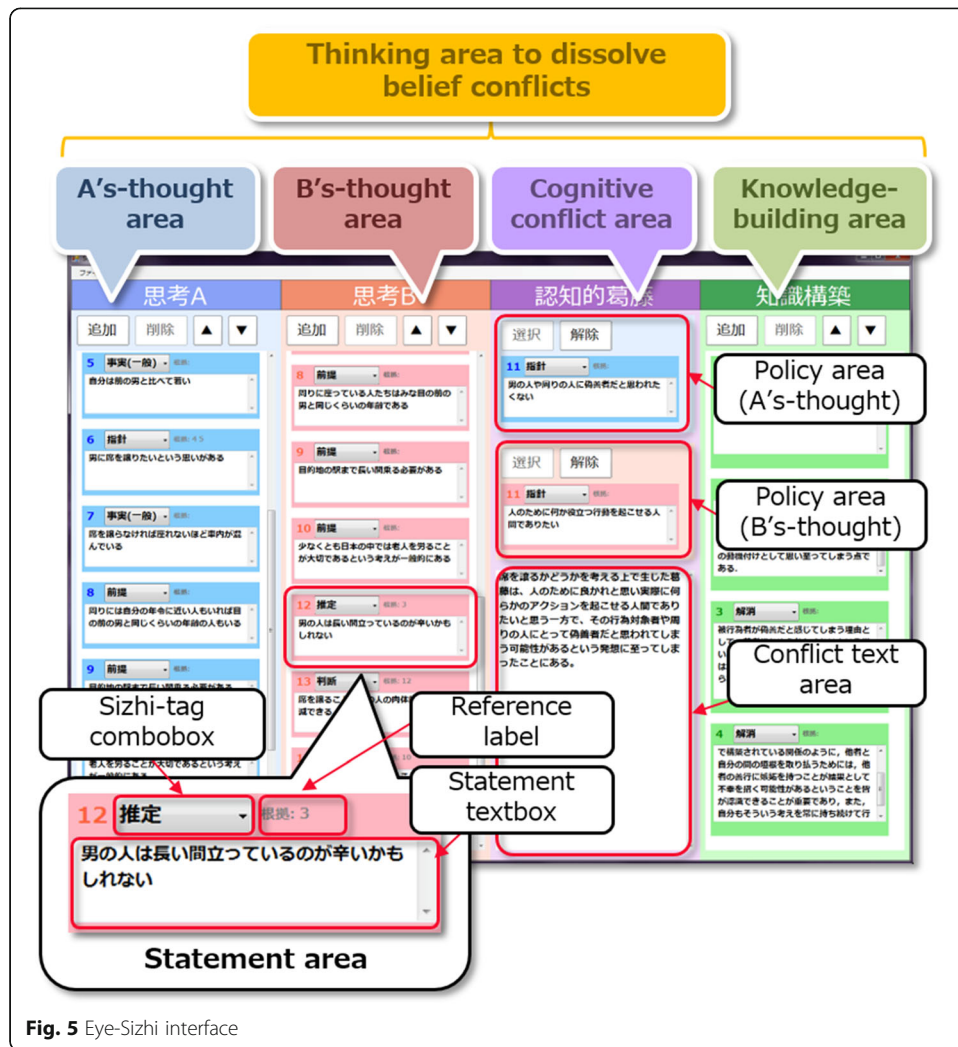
Thinking area to dissolve belief conflicts

A's-thought area

B's-thought area

Cognitive conflict area

Knowledge-building area

思考A

思考B

認知的葛藤

知識構築

追加 削除 ▲ ▼

追加 削除 ▲ ▼

選択 解除

追加 削除 ▲ ▼

5 事実(一般) 根拠:
自分は前の男と比べて若い

6 指針 根拠: 4 5
男に席を譲りたいという思いがある

7 事実(一般) 根拠:
席を譲らなければ座れないほど車内が混んでいる

8 前提 根拠:
周りには自分の年令に近い人もいれば目の前の男と同じくらいの年齢の人もいる

9 前提

8 前提 根拠:
周りに座っている人たちはみな目の前の男と同じくらいの年齢である

9 前提 根拠:
目的地の駅まで長い間立る必要がある

10 前提 根拠:
少なくとも日本の中では老人を労ることが大切であるという考えが一般的にある

12 推定 根拠: 3
男の人は長い間立っているのが辛いかもしれない

13 判断 根拠: 12
席を譲るこ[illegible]人の肉体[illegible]減できる

11 指針 根拠:
男の人や周りの人に偽善者だと思われたくない

選択 解除

11 指針 根拠:
人のために何か役立つ行為を起こせる人間でありたい

席を譲るかどうかを考える上で生じた葛藤は、人のために良かれと思い実際に何らかのアクションを起こせる人間でありたいと思う一方で、その行為対象者や周りの人にとって偽善者だと思われてしまう可能性があるという発想に至ってしまったことにある。

Policy area (A's-thought)

Policy area (B's-thought)

の動機付けとして思い至ってしまう点である。

3 解消 根拠:
被行為者が偽善だと感じてしまう理由として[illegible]

Conflict text area

4 解消 根拠:
で構築されている関係のように、他者と自分の間の垣根を取り払うためには、他者の善行に猜疑を持つことが結果として不幸を招く可能性があるということを皆が認識できることが重要であり、また、自分もそういう考えを常に持ち続けて行

Sizhi-tag combobox

Reference label

Statement textbox

老人を労ることが大切であるという考えが一般的にある

12 推定 根拠: 3
男の人は長い間立っているのが辛いかもしれない

Statement area

Fig. 5 Eye-Sizhi interface